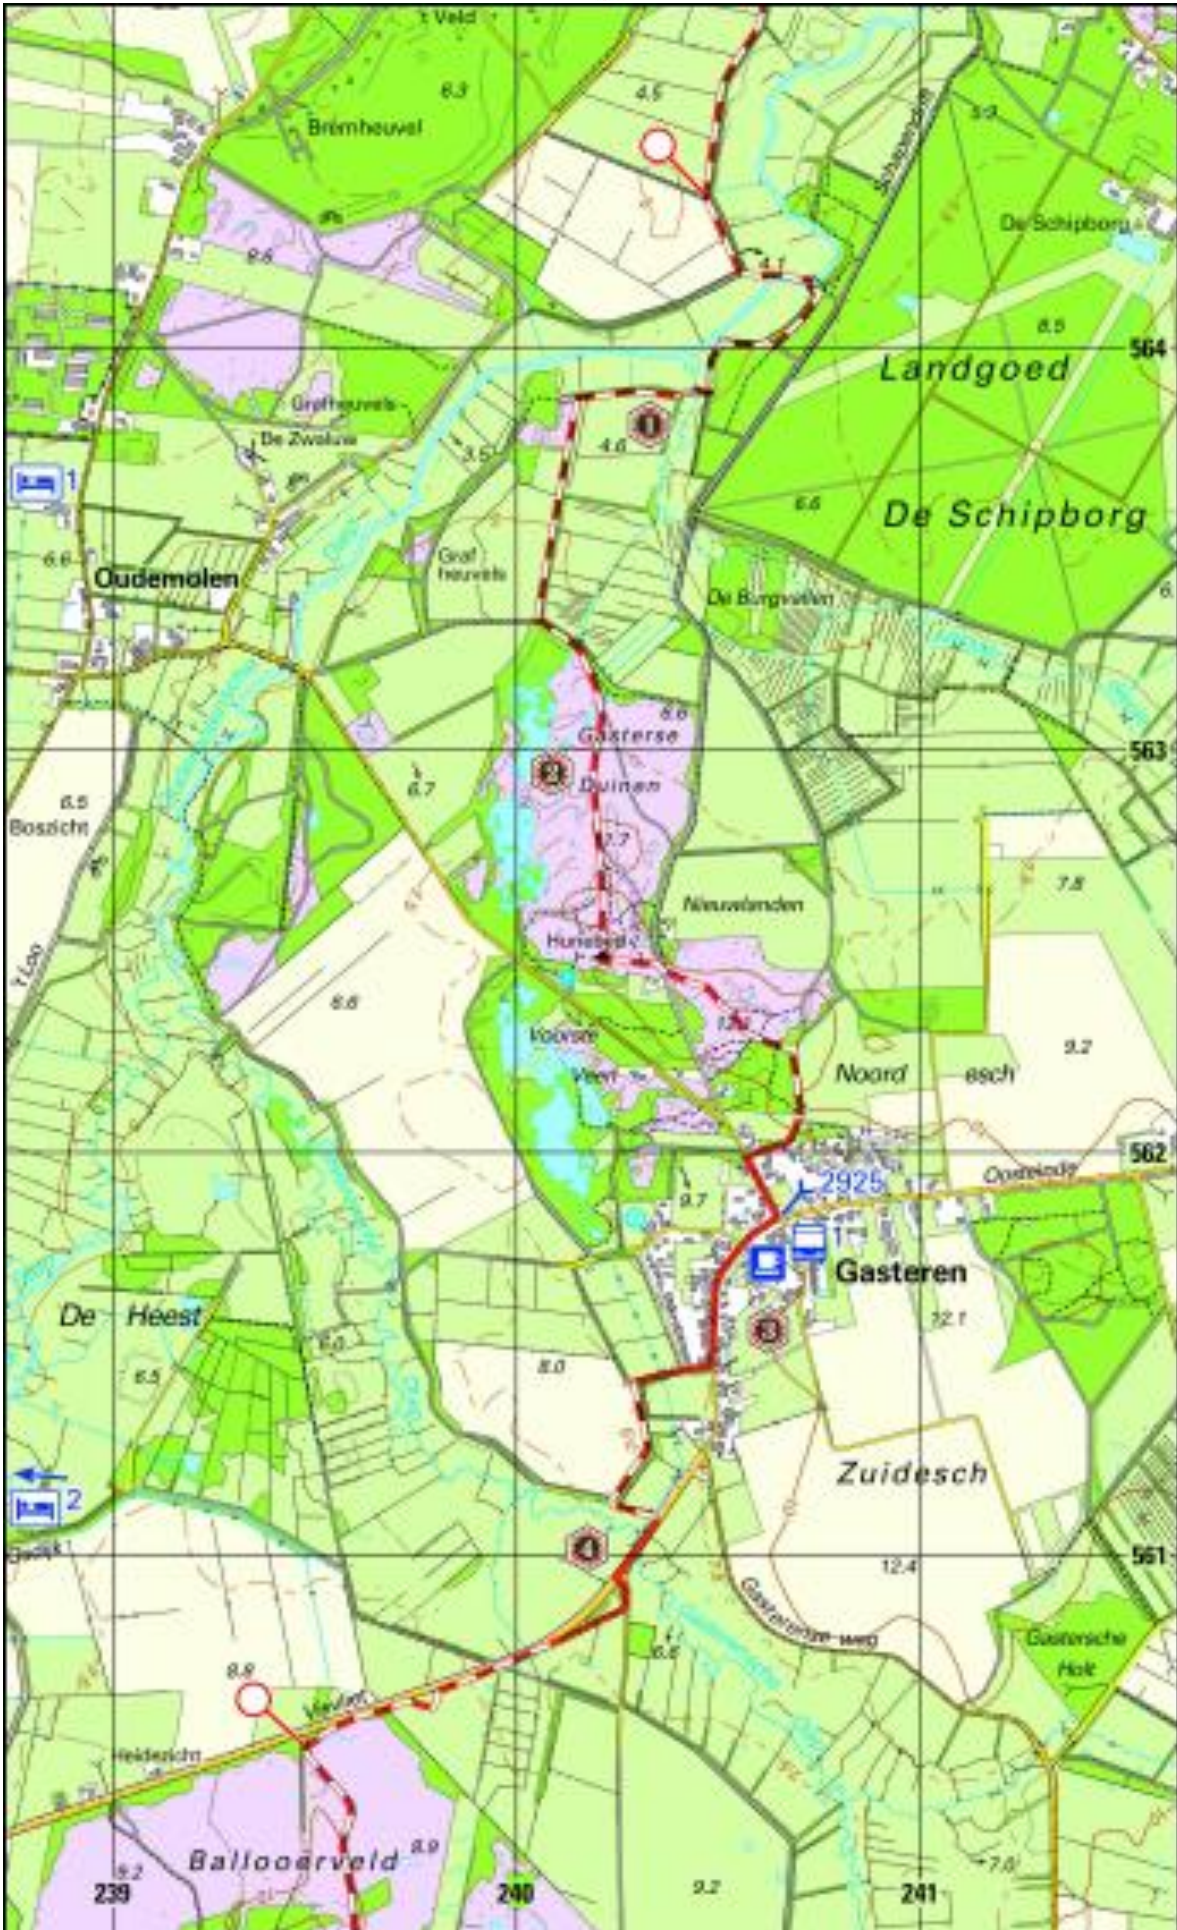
't Veld
6.3
4.5
Brimheuvel
Schipborgse
5.9
De Schipborg
9.6
4.1
8.5
564
Landgoed
Grafheuvels
1
4.6
De Zwaluw
3.5
1
6.6
De Schipborg
6.6
Oudemolen
Graf heuvels
De Burgvallen
8.6
Gasterse
563
2
Duinen
6.5
6.7
Boszicht
7.7
7.8
Nieuwlanden
't Loo
Hunebed
8.6
13.6
Voorste
9.2
Noord
esch
Veen
562
2925
Oosteinde
9.7
1
Gasteren
3
12.1
De
Heest
6.0
6.5
8.0
Zuidesch
2
4
561
12.4
Gasterense weg
6.6
Gastersche Holt
8.8
Heidezicht
Ballooerveld
8.9
9.2
239
240
9.2
241
7.0